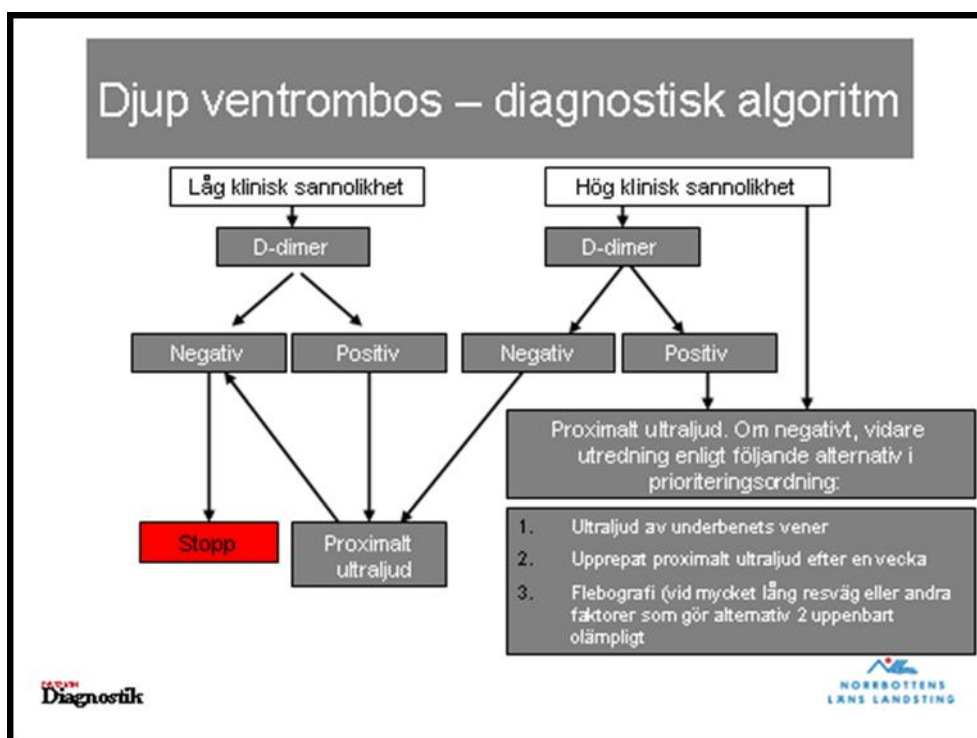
Djup ventrombos – diagnostisk algoritm

Låg klinisk sannolikhet

D-dimer

Negativ

Positiv

Stopp

Proximalt ultraljud

Hög klinisk sannolikhet

D-dimer

Negativ

Positiv

Proximalt ultraljud. Om negativt, vidare utredning enligt följande alternativ i prioriteringsordning:

1. Ultraljud av underbenets vener
2. Upprepat proximalt ultraljud efter en vecka
3. Flebografi (vid mycket lång resväg eller andra faktorer som gör alternativ 2 uppenbart olämpligt

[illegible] Diagnostik

NORRBOTTENS LÄNS LANDSTING